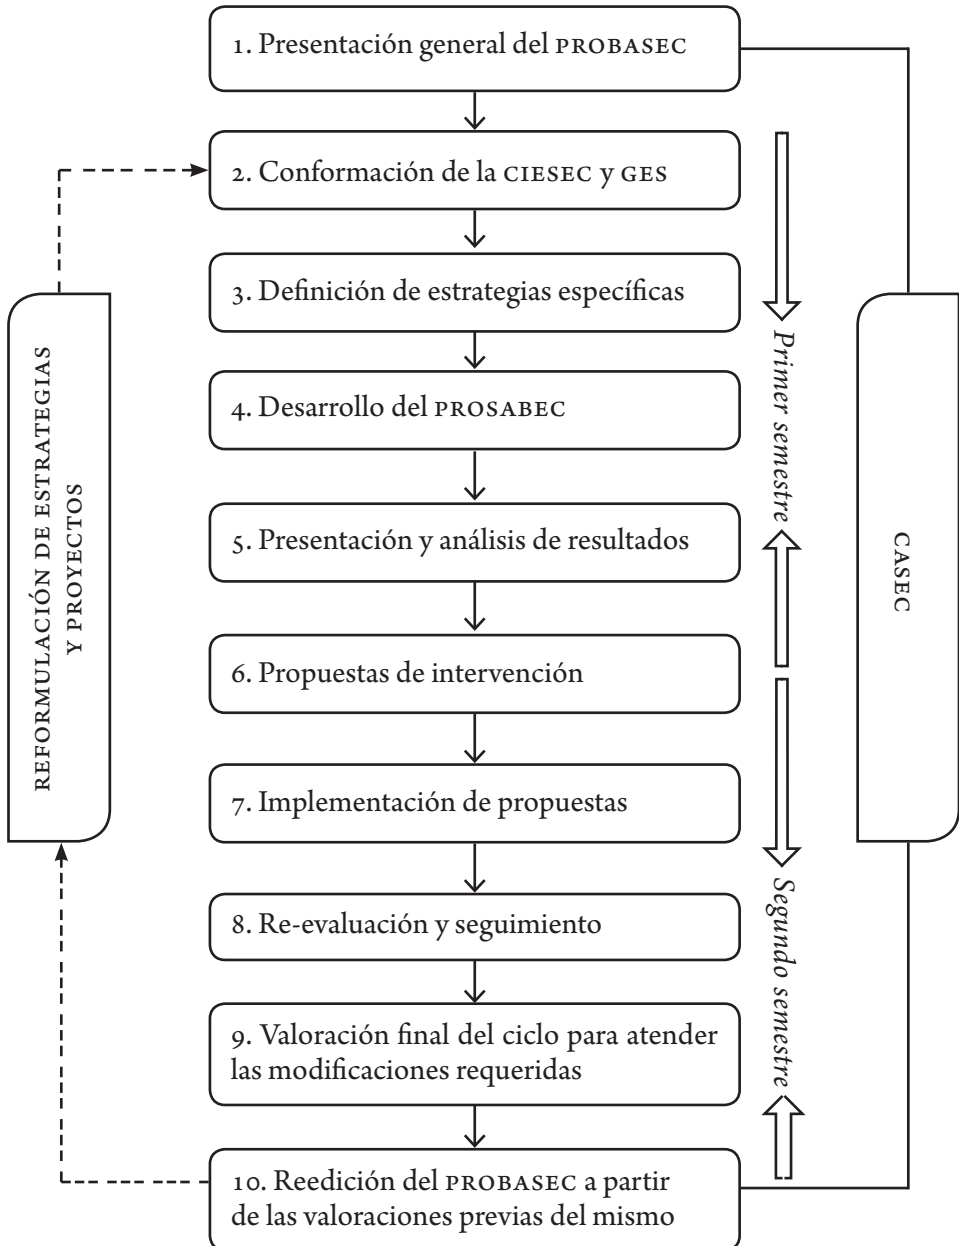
1. Presentación general del PROBASEC

2. Conformación de la CIESEC y GES

3. Definición de estrategias específicas

4. Desarrollo del PROSABEC

5. Presentación y análisis de resultados

6. Propuestas de intervención

7. Implementación de propuestas

8. Re-evaluación y seguimiento

9. Valoración final del ciclo para atender las modificaciones requeridas

10. Reedición del PROBASEC a partir de las valoraciones previas del mismo

REFORMULACIÓN DE ESTRATEGIAS Y PROYECTOS

Primer semestre

Segundo semestre

CASEC